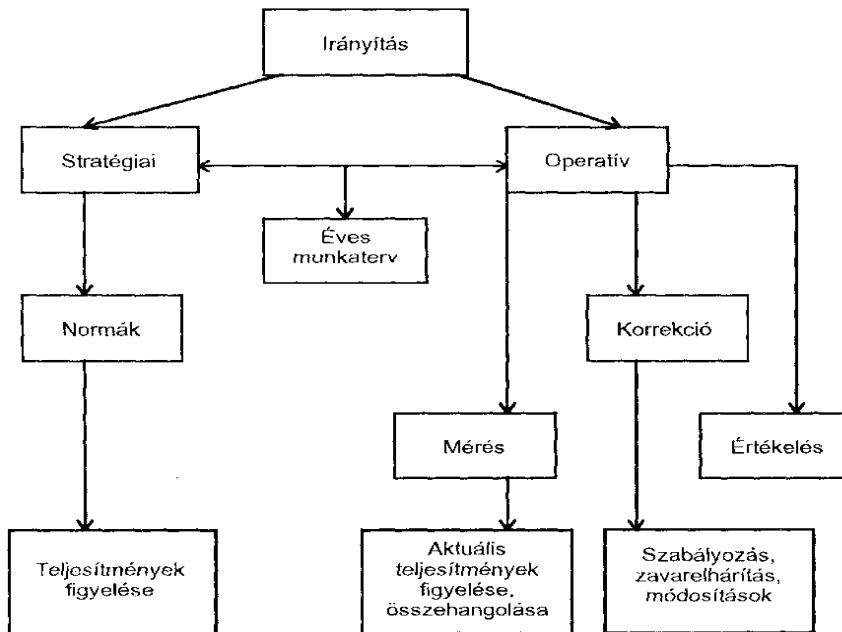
Irányítás

Stratégiai

Operatív

Éves munkaterv

Normák

Korrekció

Mérés

Értékelés

Teljesítmények figyelése

Aktuális teljesítmények figyelése, összehangolása

Szabályozás, zavarelhárítás, módosítások